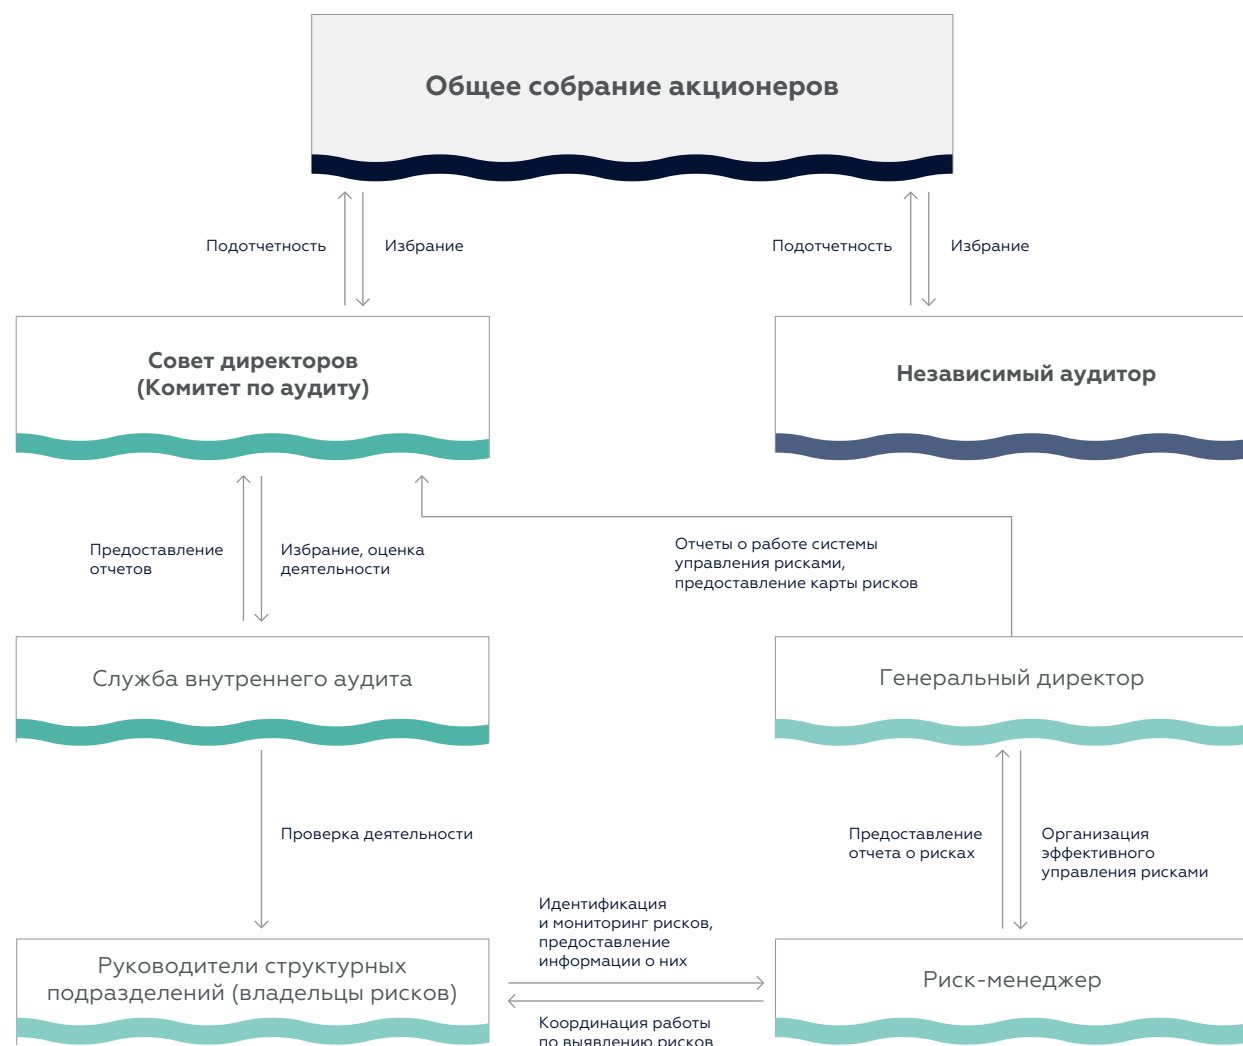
Общее собрание акционеров

Подотчетность

Избрание

Подотчетность

Избрание

Совет директоров
(Комитет по аудиту)

Независимый аудитор

Предоставление отчетов

Избрание, оценка деятельности

Отчеты о работе системы управления рисками, предоставление карты рисков

Служба внутреннего аудита

Генеральный директор

Проверка деятельности

Предоставление отчета о рисках

Организация эффективного управления рисками

Идентификация и мониторинг рисков, предоставление информации о них

Руководители структурных подразделений (владельцы рисков)

Риск-менеджер

Координация работы по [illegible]